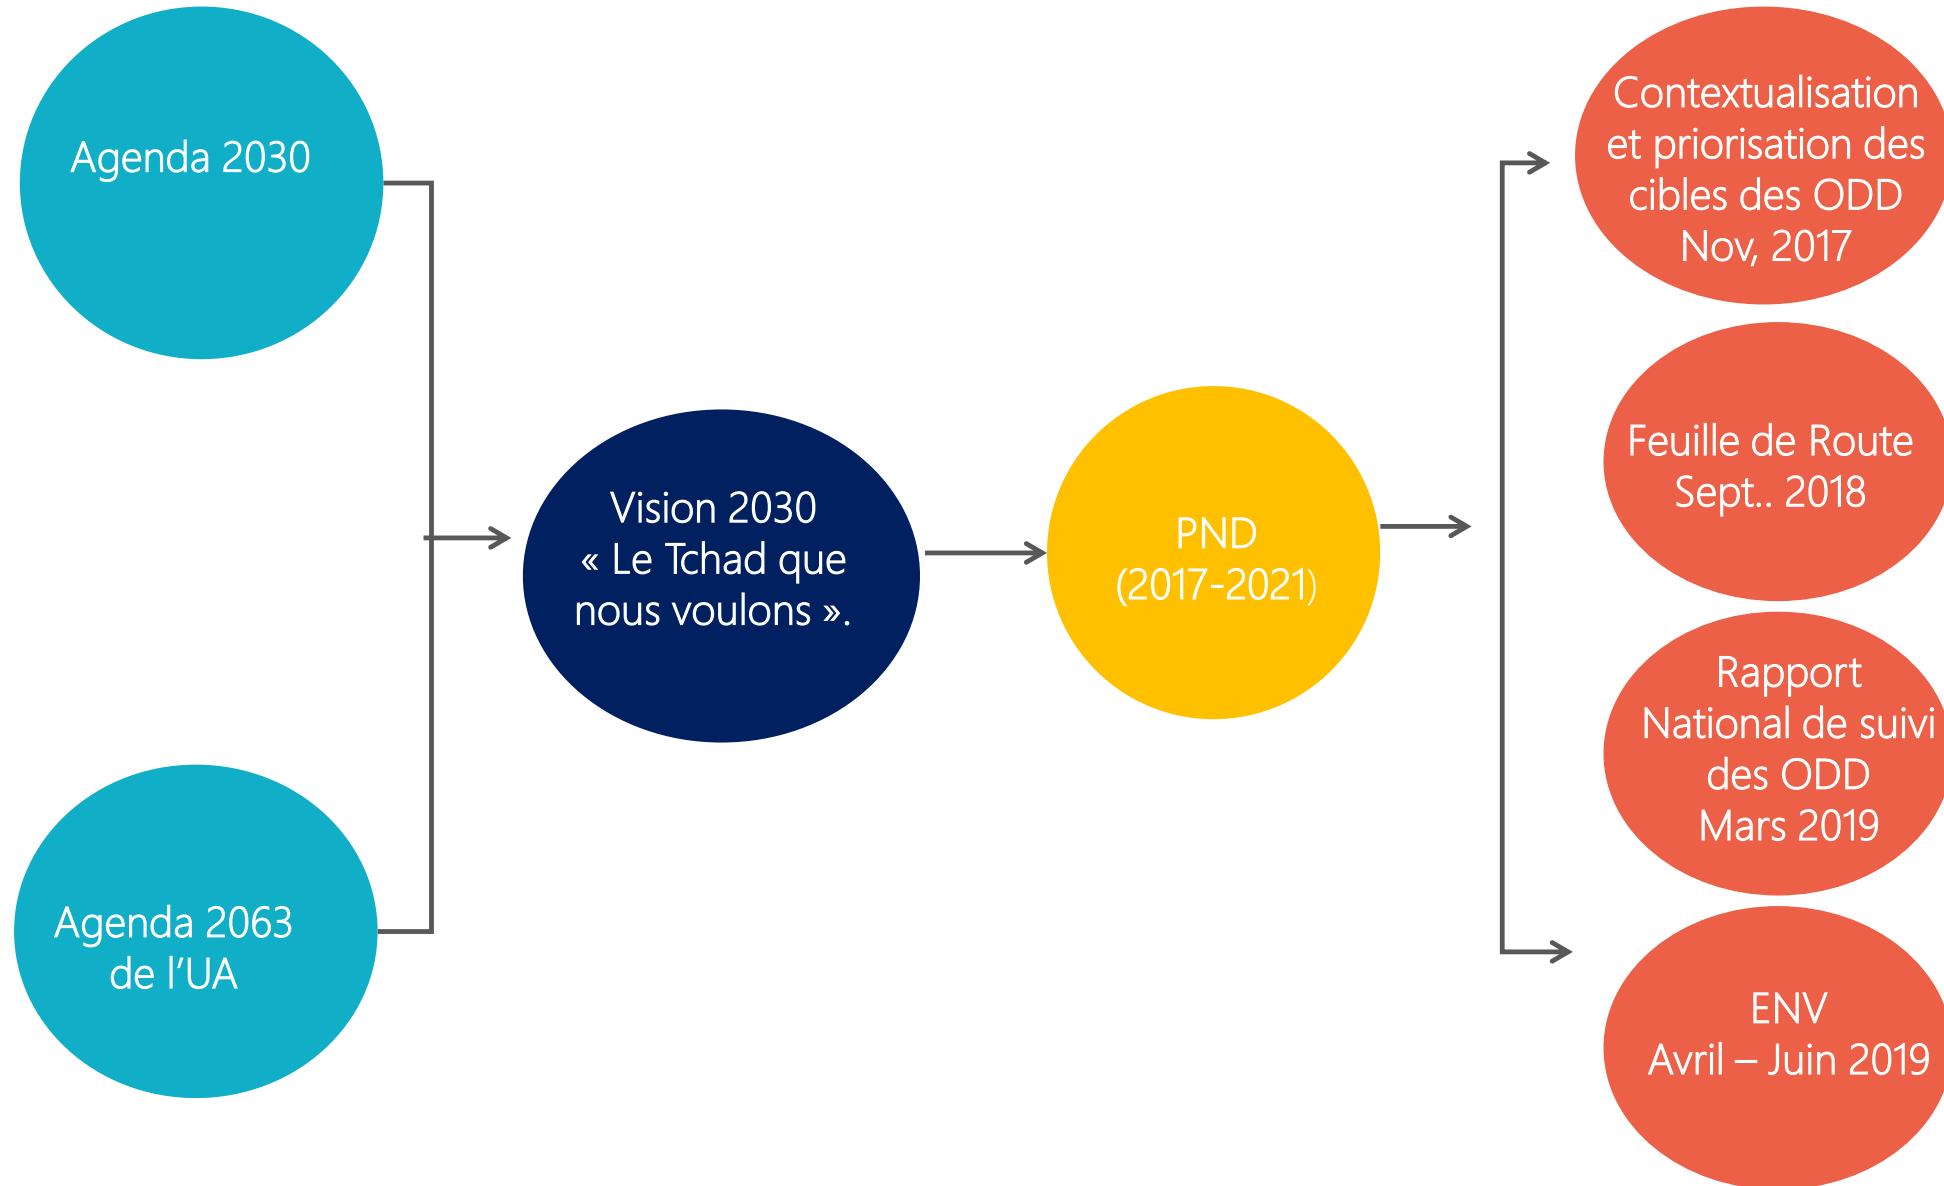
Agenda 2030

Agenda 2063 de l'UA

Vision 2030
« Le Tchad que nous voulons ».

PND
(2017-2021)

Contextualisation et priorisation des cibles des ODD
Nov, 2017

Feuille de Route
Sept.. 2018

Rapport National de suivi des ODD
Mars 2019

ENV
Avril – Juin 2019